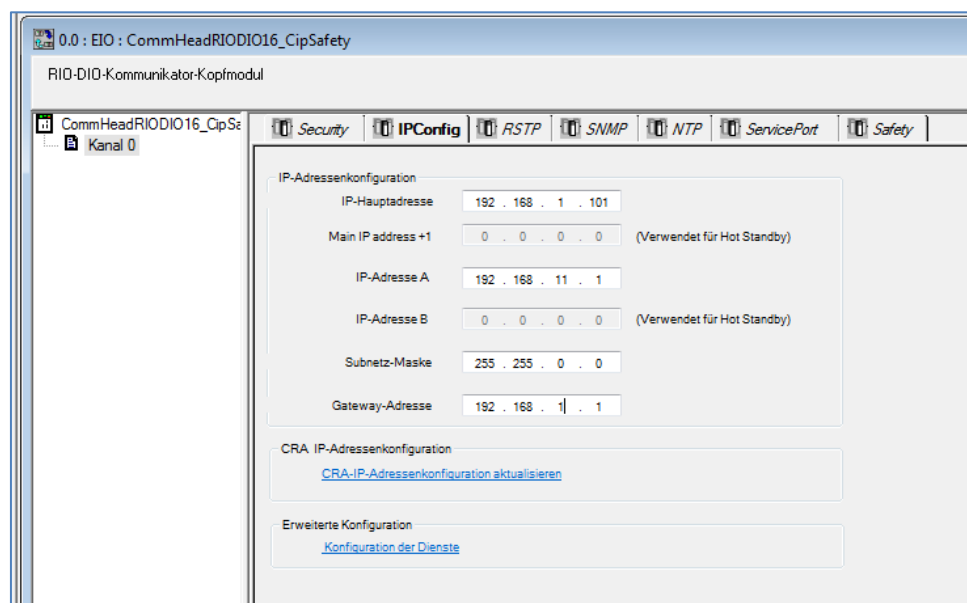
0.0 : EIO : CommHeadRIODIO16_CipSafety

RIO-DIO-Kommunikator-Kopfmodul

CommHeadRIODIO16_CipSa
Kanal 0

Security | IPConfig | RSTP | SNMP | NTP | ServicePort | Safety

IP-Adressenkonfiguration

IP-Hauptadresse 192 . 168 . 1 . 101

Main IP address +1 0 . 0 . 0 . 0 (Verwendet für Hot Standby)

IP-Adresse A 192 . 168 . 11 . 1

IP-Adresse B 0 . 0 . 0 . 0 (Verwendet für Hot Standby)

Subnetz-Maske 255 . 255 . 0 . 0

Gateway-Adresse 192 . 168 . 1 . 1

CRA IP-Adressenkonfiguration

CRA-IP-Adressenkonfiguration aktualisieren

Erweiterte Konfiguration

Konfiguration der Dienste